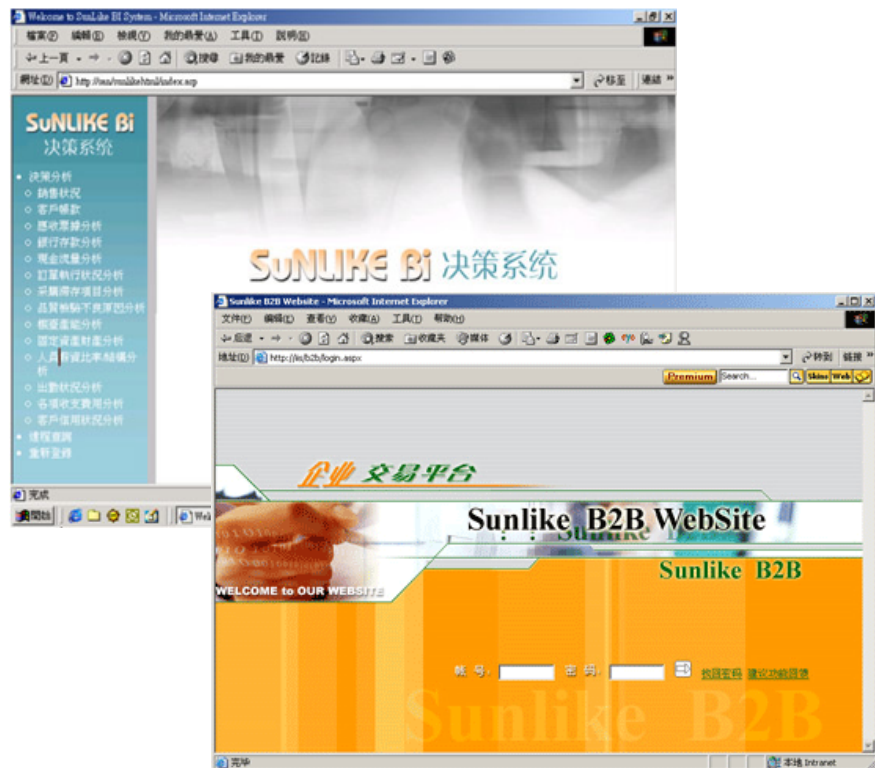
Welcome to SunLike BI System - Microsoft Internet Explorer

檔案(F) 編輯(E) 檢視(V) 我的最愛(A) 工具(T) 說明(H)

上一頁 搜尋 我的最愛 記錄

網址(D) http://sas/sunlikehtml/index.asp 移至 連結

SuNLIKE Bi
决策系统

決策分析
銷售狀況
客戶帳款
應收票據分析
銀行存款分析
現金流量分析
訂單執行狀況分析
採購價格項目分析
品質檢驗不良原因分析
模擬產能分析
固定資產財產分析
人員出勤比率結構分析
出勤狀況分析
各項收支費用分析
客戶信用狀況分析
遠程查詢
重新登錄

SuNLIKE Bi 决策系统

完成

開始

Sunlike B2B Website - Microsoft Internet Explorer

文件(F) 编辑(E) 查看(V) 收藏(A) 工具(T) 帮助(H)

后退 搜索 收藏夹 媒体

地址(D) http://iis/b2b/login.aspx 转到 链接

Premium Search... Skins Web

企业 交易平台

Sunlike B2B WebSite

Sunlike B2B

WELCOME to OUR WEBSITE

帳 号: 密 码: 找回密码 建议功能回馈

Sunlike B2B

完毕

本地 Intranet